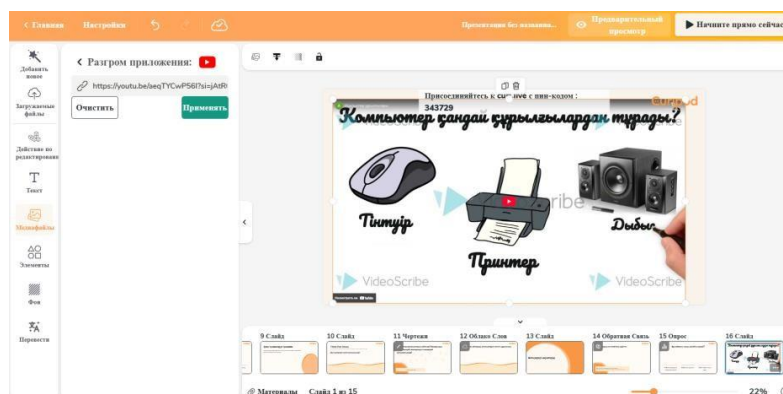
< Главная Настройки

Презентация без названия... Предварительный просмотр ▶ Начните прямо сейчас

Добавить новое

Загруженные файлы

Действие по редактированию

Текст

Медиафайлы

Элементы

Фон

Переносы

< Разгром приложения:

https://youtu.be/aeqTYCwP56I?si=jAtR

Очистить Применить

Присоединяйтесь к сессии с пин-кодом : 343729

Компьютер қандай құрылғылардан тұрады?

Тінтуір

Принтер

Дыбыс

VideoScribe

VideoScribe

VideoScribe

9 Слайд 10 Слайд 11 Чертежи 12 Облако Слов 13 Слайд 14 Обратная Связь 15 Опрос 16 Слайд

Материалы Слайд 1 из 15

22%